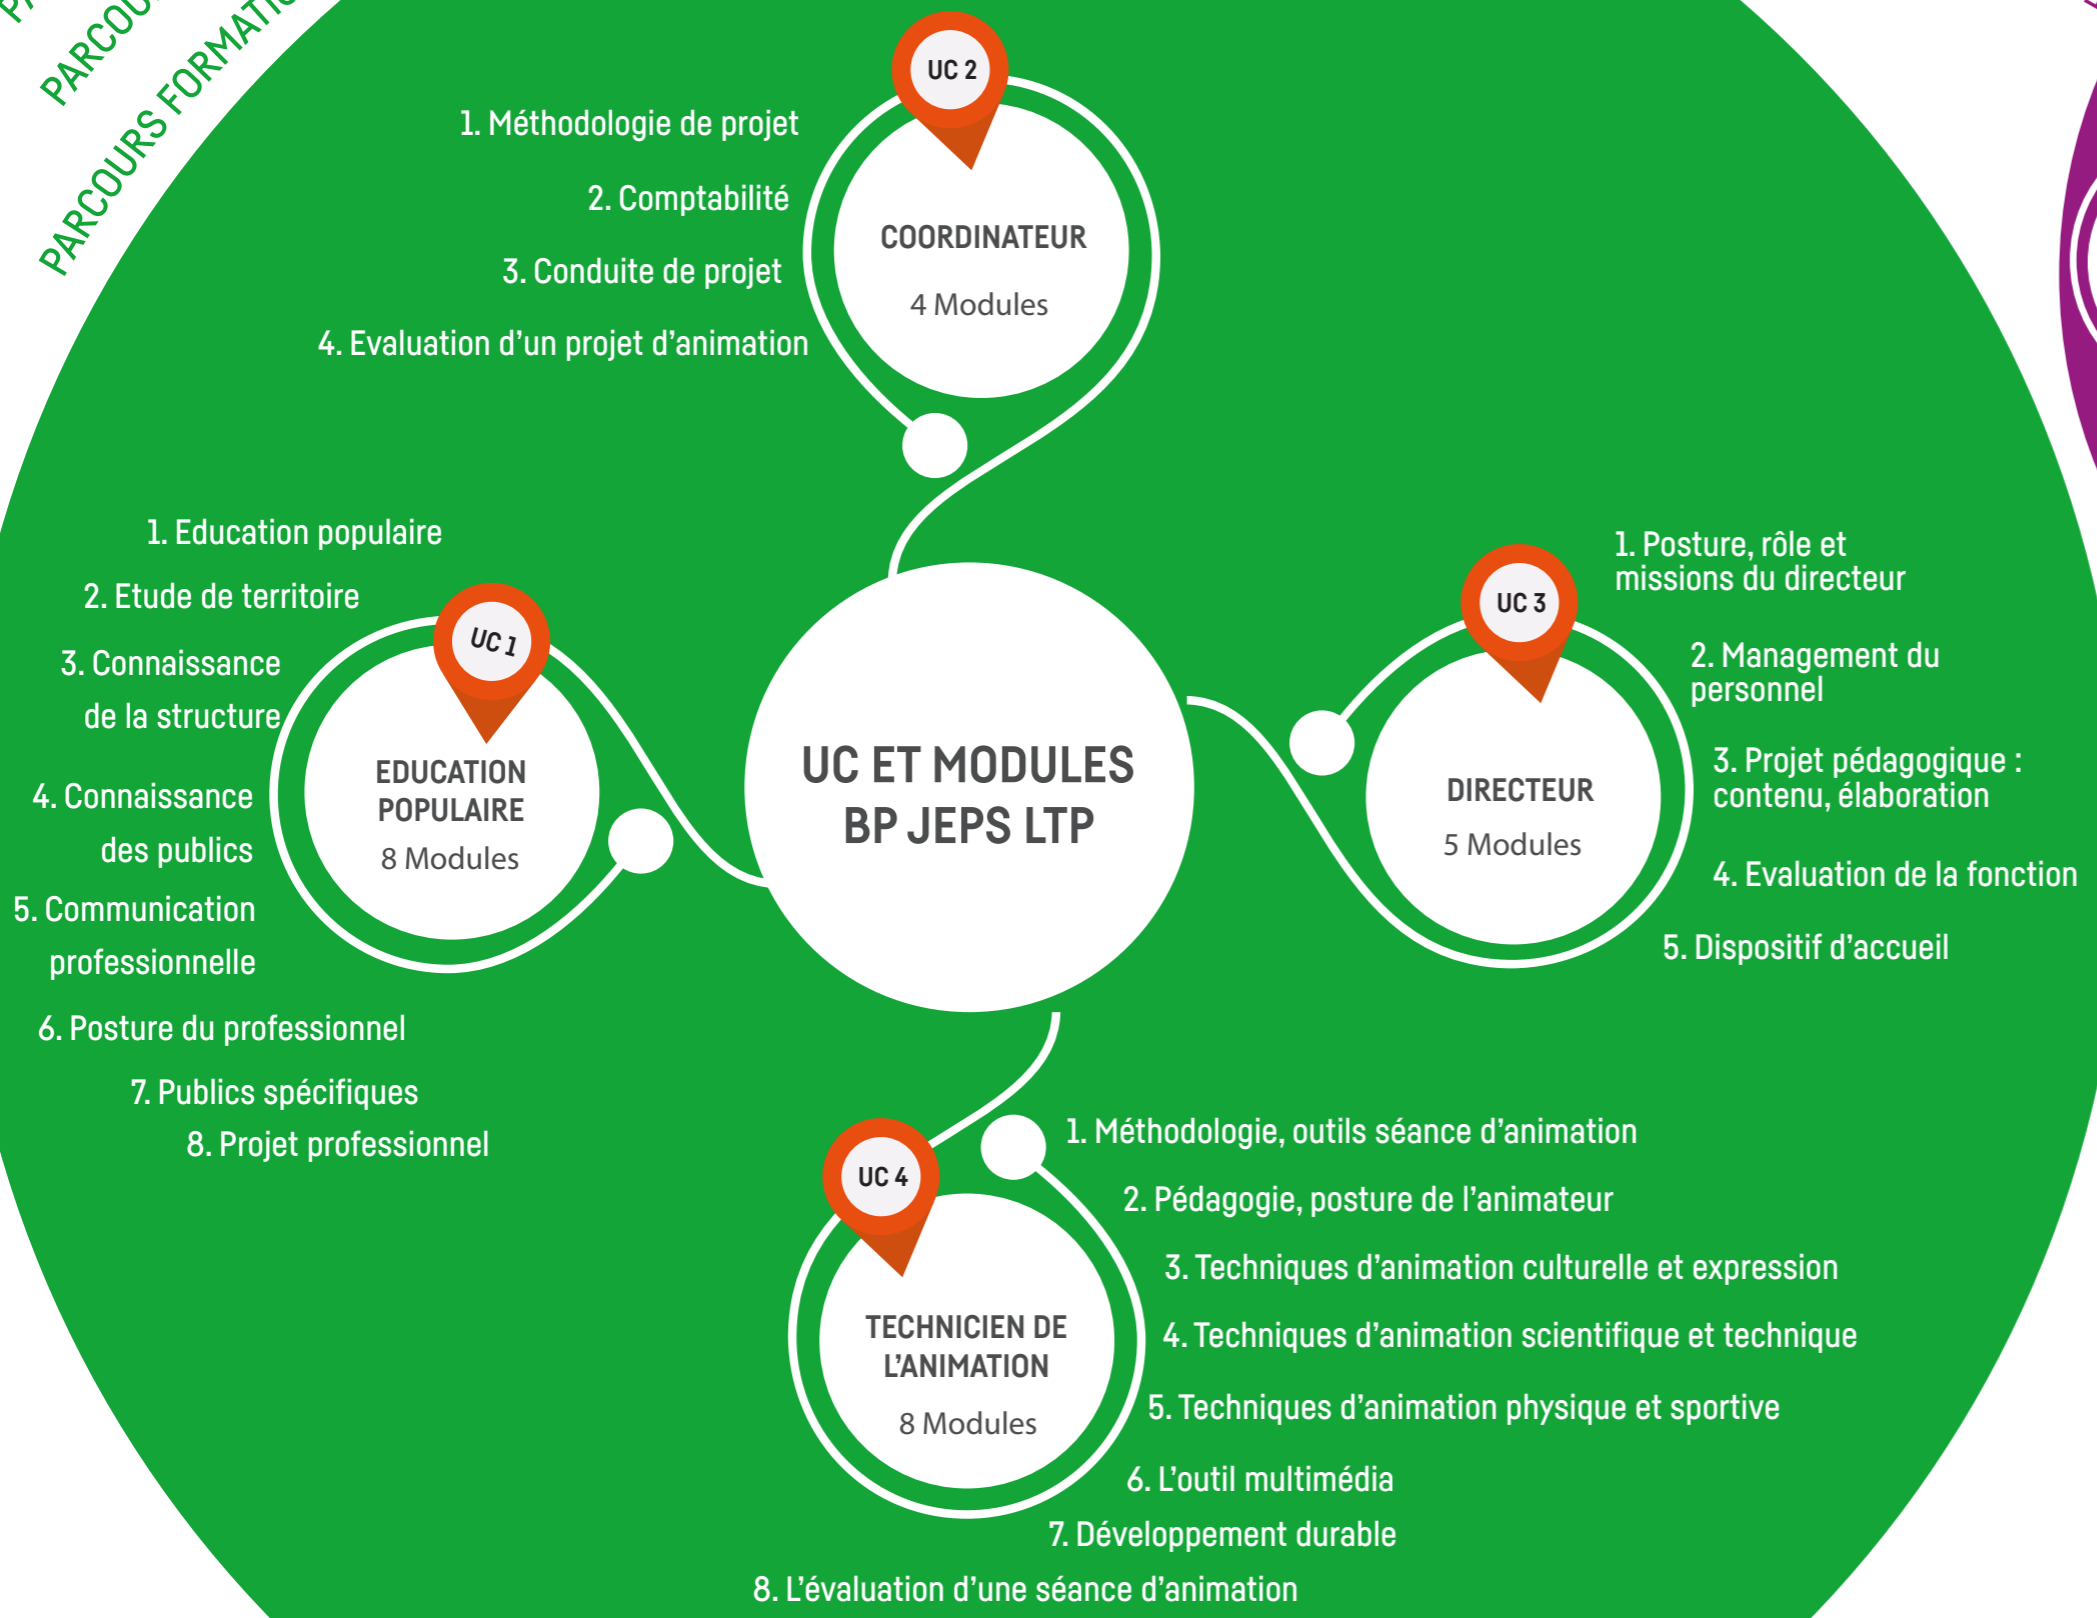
P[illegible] PARCOU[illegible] PARCOURS FORMATI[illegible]

UC 2

1. Méthodologie de projet

2. Comptabilité

3. Conduite de projet

4. Evaluation d'un projet d'animation

COORDINATEUR

4 Modules

UC ET MODULES BP JEPS LTP

UC 1

1. Education populaire

2. Etude de territoire

3. Connaissance de la structure

4. Connaissance des publics

5. Communication professionnelle

6. Posture du professionnel

7. Publics spécifiques

8. Projet professionnel

EDUCATION POPULAIRE

8 Modules

UC 3

1. Posture, rôle et missions du directeur

2. Management du personnel

3. Projet pédagogique : contenu, élaboration

4. Evaluation de la fonction

5. Dispositif d'accueil

DIRECTEUR

5 Modules

UC 4

TECHNICIEN DE L'ANIMATION

8 Modules

1. Méthodologie, outils séance d'animation

2. Pédagogie, posture de l'animateur

3. Techniques d'animation culturelle et expression

4. Techniques d'animation scientifique et technique

5. Techniques d'animation physique et sportive

6. L'outil multimédia

7. Développement durable

8. L'évaluation d'une séance d'animation